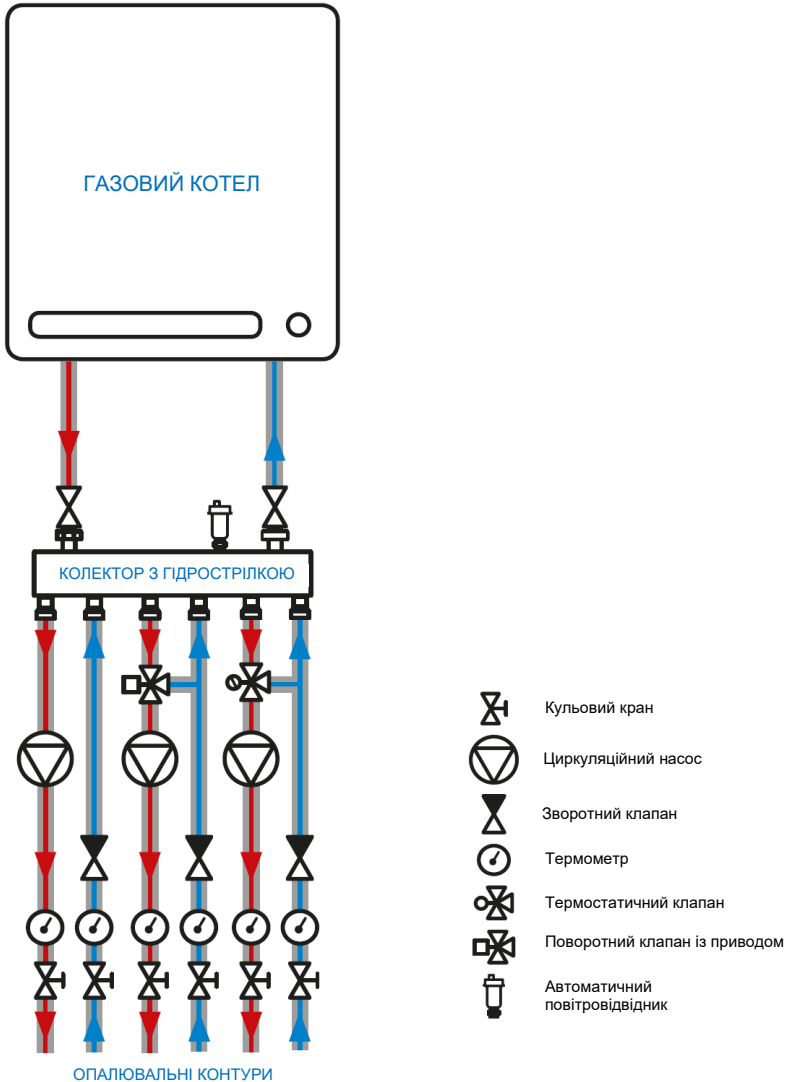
ГАЗОВИЙ КОТЕЛ

КОЛЕКТОР З ГІДРОСТРІЛКОЮ

ОПАЛЮВАЛЬНІ КОНТУРИ

Кульовий кран

Циркуляційний насос

Зворотний клапан

Термометр

Термостатичний клапан

Поворотний клапан із приводом

Автоматичний повітровідвідник